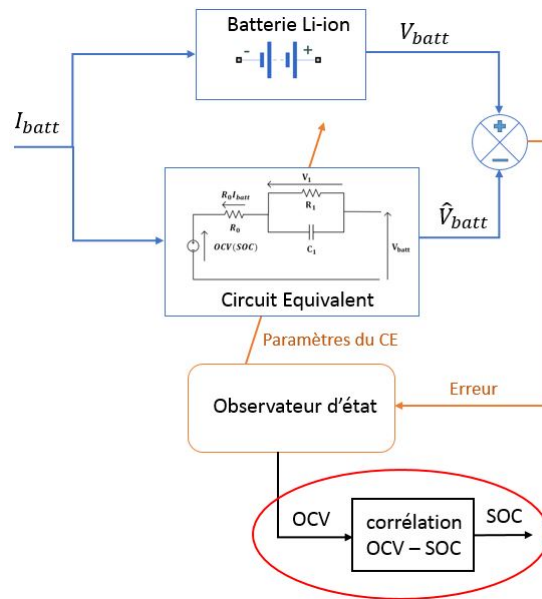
Batterie Li-ion

-

+

$V_{batt}$

$I_{batt}$

+

−

$R_0 I_{batt}$

$R_0$

$V_1$

$R_1$

$C_1$

$OCV(SOC)$

$V_{batt}$

$\hat{V}_{batt}$

Circuit Equivalent

Paramètres du CE

Observateur d'état

Erreur

OCV

corrélation OCV – SOC

SOC